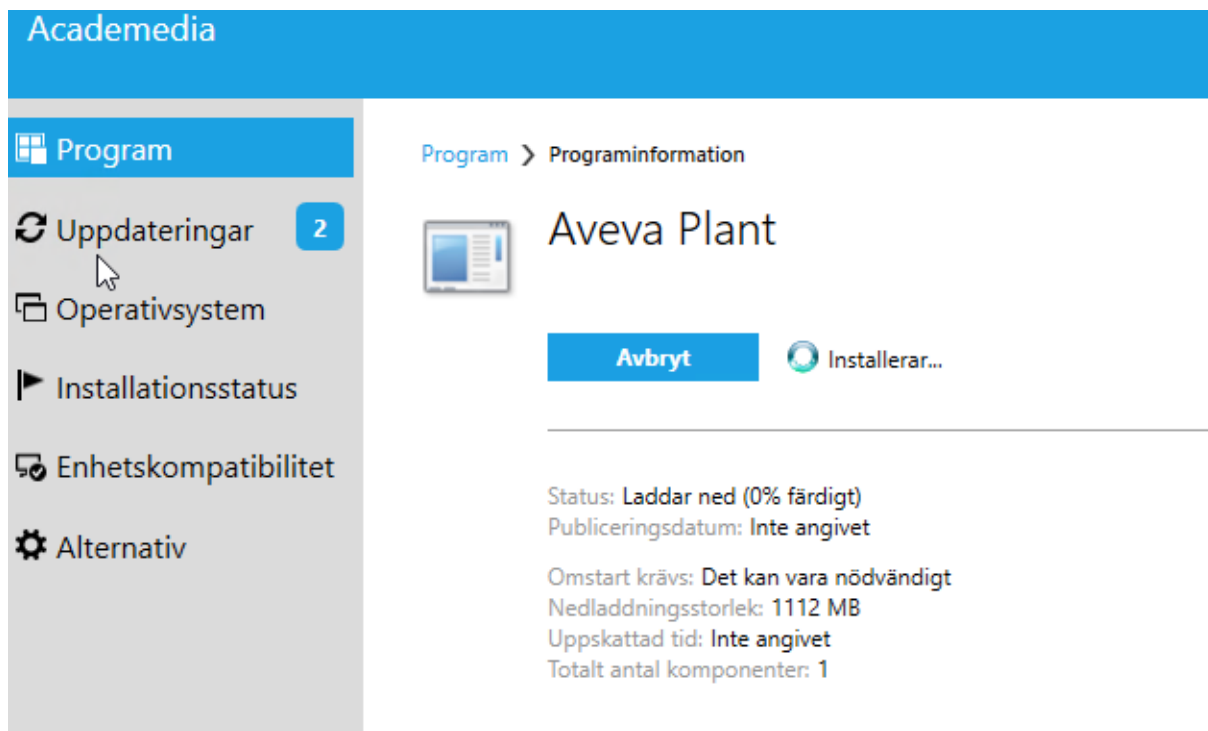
Academedia

Program
Uppdateringar 2
Operativsystem
Installationsstatus
Enhetskompatibilitet
Alternativ

Program > Programinformation

Aveva Plant

Avbryt
Installerar...

Status: Laddar ned (0% färdigt)
Publiceringsdatum: Inte angivet

Omstart krävs: Det kan vara nödvändigt
Nedladdningsstorlek: 1112 MB
Uppskattad tid: Inte angivet
Totalt antal komponenter: 1